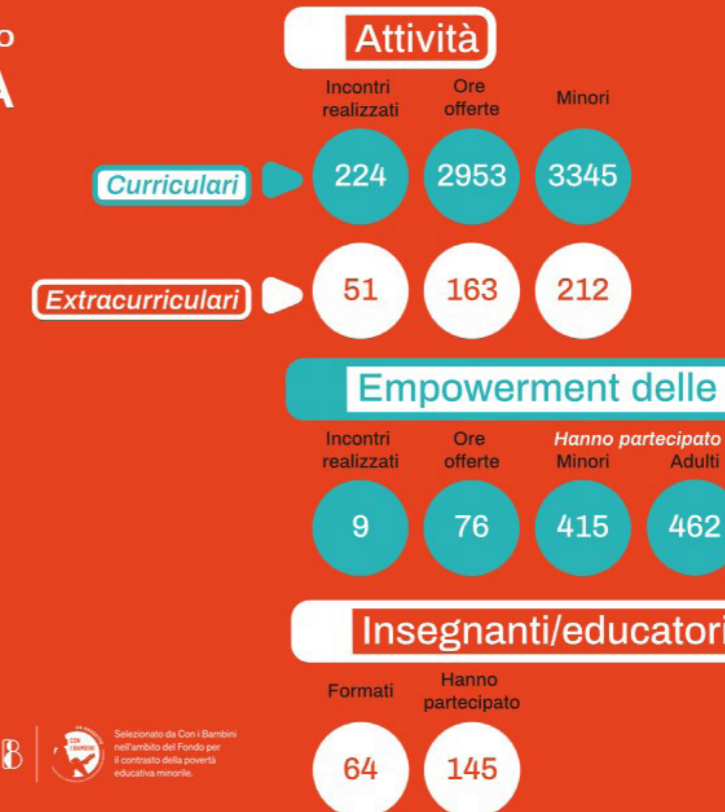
o
A

Attività

Incontri realizzati
Ore offerte
Minori

Curriculari
224
2953
3345

Extracurriculari
51
163
212

Empowerment delle

Incontri realizzati
Ore offerte
Hanno partecipato
Minori
Adulti
9
76
415
462

Insegnanti/educatori

Formati
Hanno partecipato
64
145

Selezionato da Con i Bambini nell'ambito del Fondo per il contrasto della povertà educativa minorile.